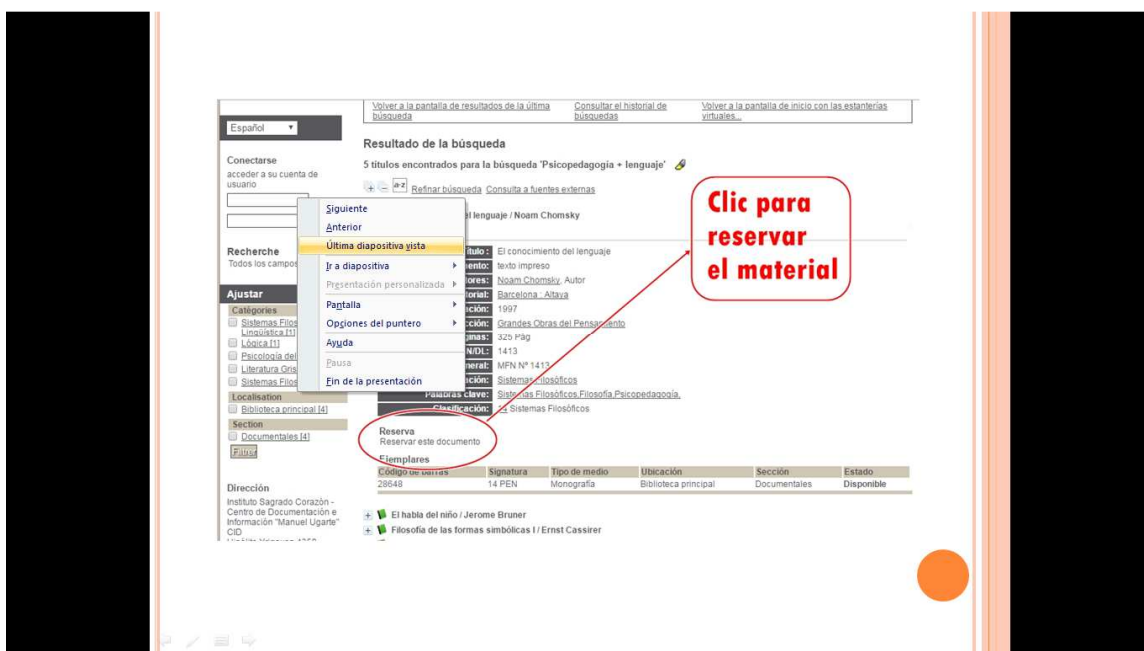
Volver a la pantalla de resultados de la última búsqueda | Consultar el historial de búsquedas | Volver a la pantalla de inicio con las estanterías virtuales...

Español

Conectarse
acceder a su cuenta de usuario

Recherche
Todos los campos

Ajustar
Catégories
Sistemas Filos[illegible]
Lingüística [1]
Lógica [1]
Psicología del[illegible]
Literatura Gris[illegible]
Sistemas Filos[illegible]
Localisation
Biblioteca principal [4]
Section
Documentales [4]
Filtrar

Dirección
Instituto Sagrado Corazón - Centro de Documentación e Información "Manuel Ugarte" CID

Resultado de la búsqueda
5 títulos encontrados para la búsqueda 'Psicopedagogía + lenguaje'

Refinar búsqueda Consulta a fuentes externas

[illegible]el lenguaje / Noam Chomsky

Siguiente
Anterior
Última diapositiva vista
Ir a diapositiva
Presentación personalizada
Pantalla
Opciones del puntero
Ayuda
Pausa
Fin de la presentación

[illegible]ítulo: El conocimiento del lenguaje
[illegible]ento: texto impreso
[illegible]tores: Noam Chomsky, Autor
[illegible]itorial: Barcelona : Altaya
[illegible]ación: 1997
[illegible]cción: Grandes Obras del Pensamiento
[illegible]ginas: 325 Pág
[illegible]N/DL: 1413
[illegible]neral: MFN Nº 1413
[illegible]ación: Sistemas Filosóficos
Palabras clave: Sistemas Filosóficos,Filosofía,Psicopedagogía,
Clasificación: 14 Sistemas Filosóficos

Clic para reservar el material

Reserva
Reservar este documento

Ejemplares

| Código de barras | Signatura | Tipo de medio | Ubicación | Sección | Estado |
|---|---|---|---|---|---|
| 28648 | 14 PEN | Monografía | Biblioteca principal | Documentales | Disponible |

El habla del niño / Jerome Bruner
Filosofía de las formas simbólicas I / Ernst Cassirer